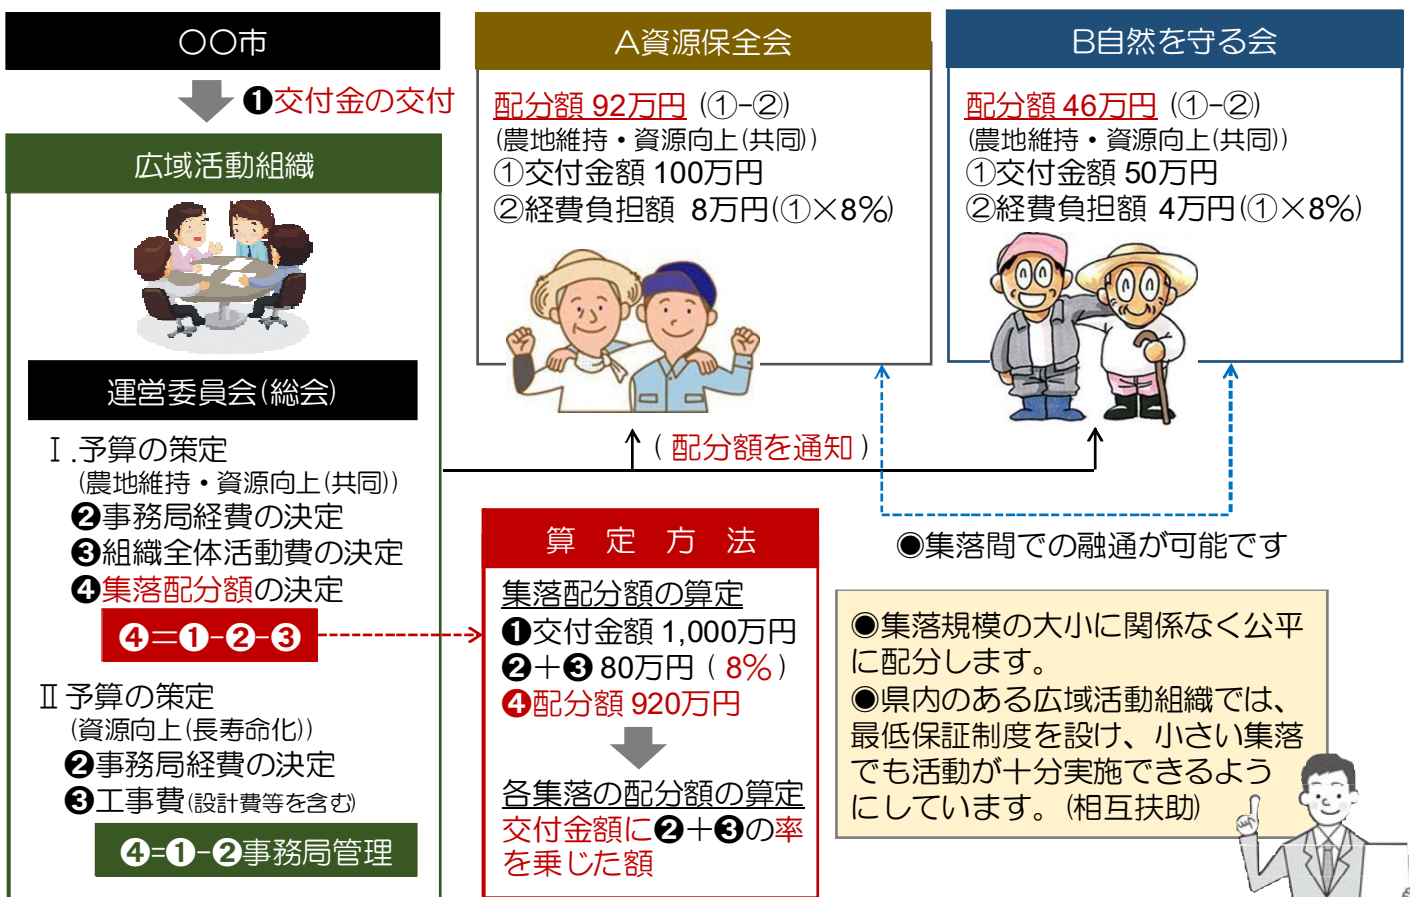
〇〇市

❶交付金の交付

広域活動組織

運営委員会(総会)

Ⅰ.予算の策定
(農地維持・資源向上(共同))
❷事務局経費の決定
❸組織全体活動費の決定
❹集落配分額の決定

❹=❶-❷-❸

Ⅱ 予算の策定
(資源向上(長寿命化))
❷事務局経費の決定
❸工事費(設計費等を含む)

❹=❶-❷事務局管理

A資源保全会

配分額 92万円 (①-②)
(農地維持・資源向上(共同))
①交付金額 100万円
②経費負担額 8万円(①×8%)

B自然を守る会

配分額 46万円 (①-②)
(農地維持・資源向上(共同))
①交付金額 50万円
②経費負担額 4万円(①×8%)

( 配分額を通知 )

算 定 方 法

集落配分額の算定
❶交付金額 1,000万円
❷+❸ 80万円 ( 8% )
❹配分額 920万円

各集落の配分額の算定
交付金額に❷+❸の率を乗じた額

●集落間での融通が可能です

●集落規模の大小に関係なく公平に配分します。
●県内のある広域活動組織では、最低保証制度を設け、小さい集落でも活動が十分実施できるようにしています。(相互扶助)